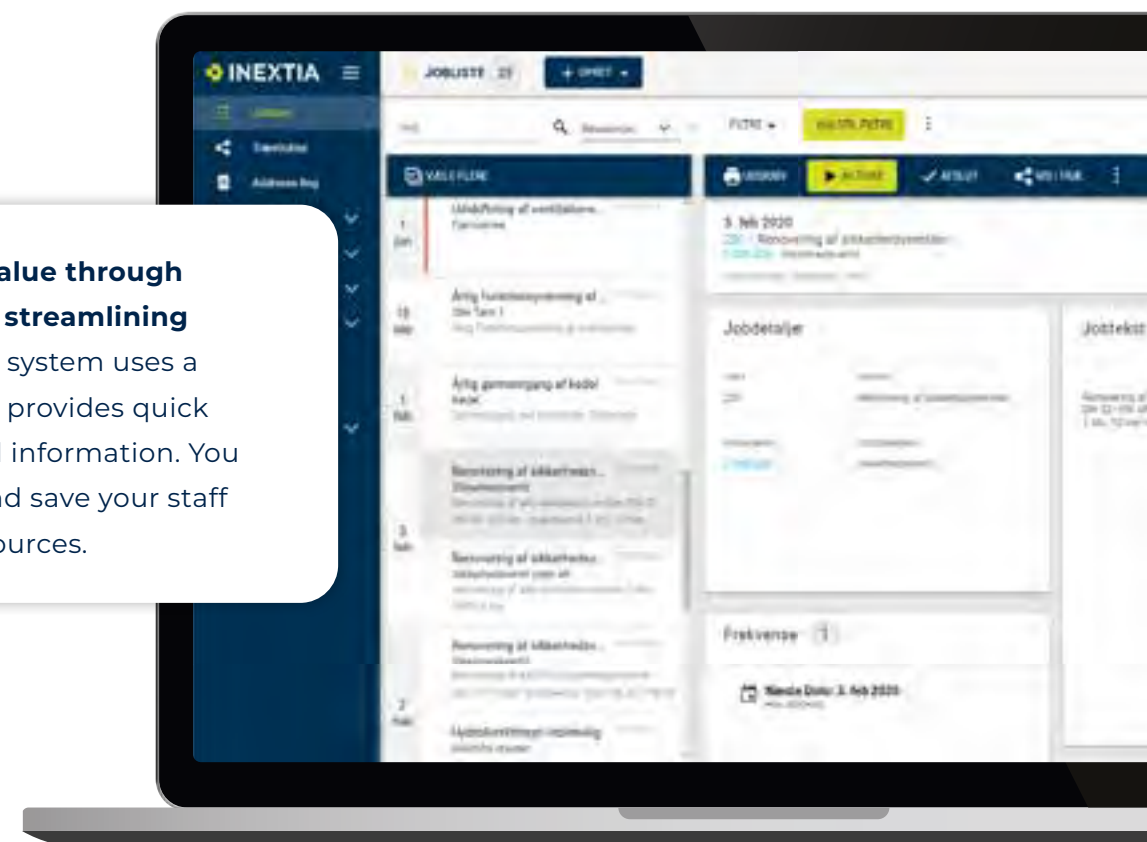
INEXTIA

JOBLISTE 23

+ OPRET

Address Bog

VÆLG FLERE

Udskiftning af ventilations...

Årlig funktionsafprøvning af ...

Årlig gennemgang af kedel

Renovering af sikkerheds...

Renovering af sikkerheds...

Renovering af sikkerheds...

Hydroforanlæg

FILTRE

AKTIVER

AFSLUT

3. feb 2020

Renovering af sikkerhedssystemer

Jobdetaljer

Jobtekst

Frekvense 1

Næste Dato: 3. feb 2020

alue through streamlining

system uses a provides quick information. You nd save your staff ources.